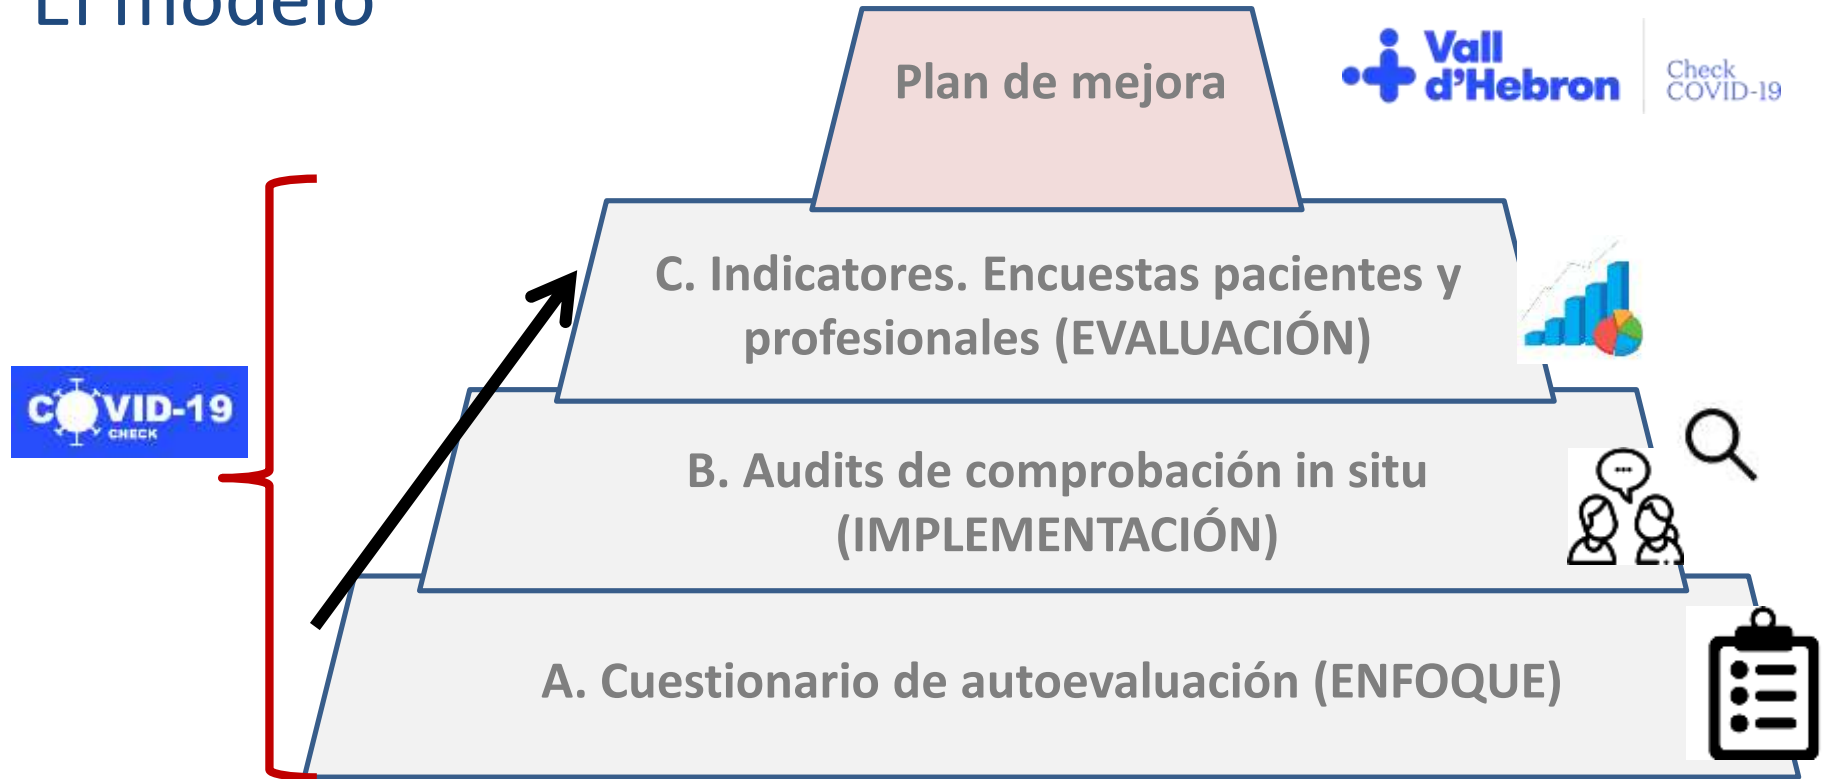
El modelo

Plan de mejora

Vall d'Hebron

Check COVID-19

C. Indicatores. Encuestas pacientes y profesionales (EVALUACIÓN)

COVID-19 CHECK

B. Audits de comprobación in situ (IMPLEMENTACIÓN)

A. Cuestionario de autoevaluación (ENFOQUE)